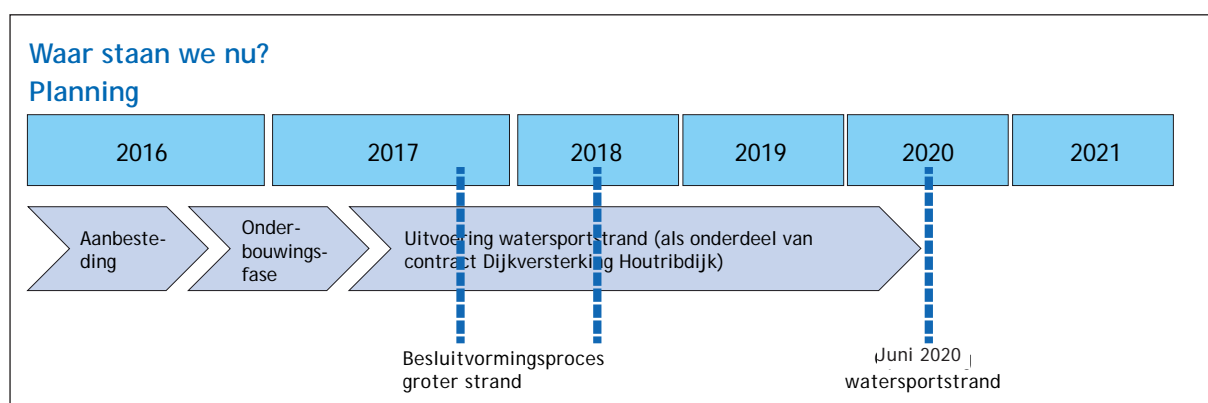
Waar staan we nu?
Planning

2016 | 2017 | 2018 | 2019 | 2020 | 2021

Aanbesteding

Onderbouwingsfase

Uitvoering watersportstrand (als onderdeel van contract Dijkversterking Houtribdijk)

Besluitvormingsproces groter strand

Juni 2020 watersportstrand